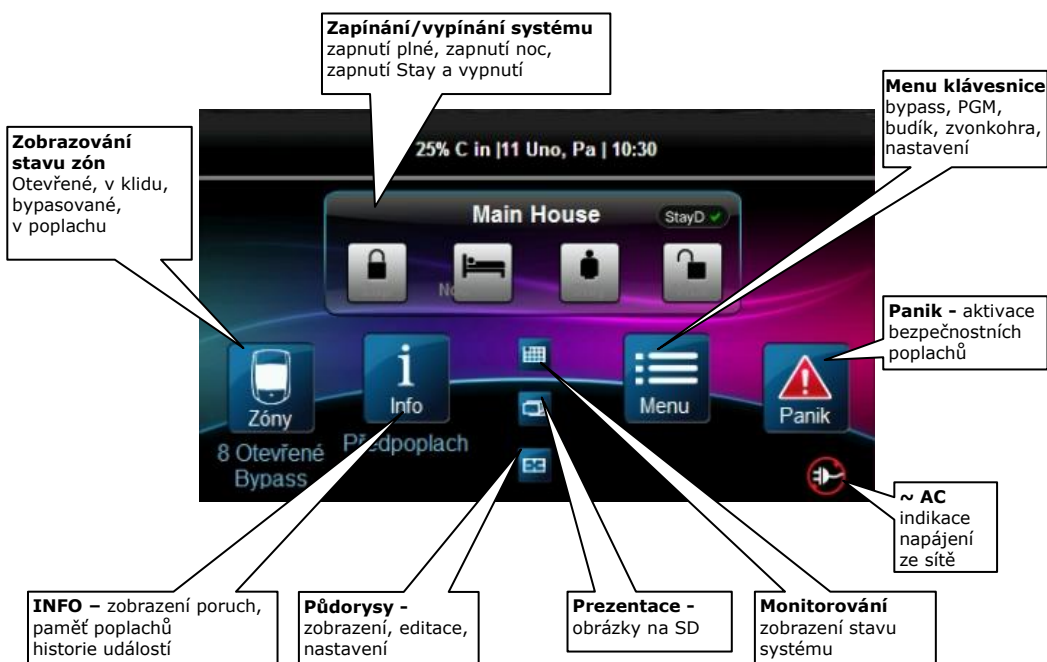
**Zapínání/vypínání systému**
zapnutí plné, zapnutí noc, zapnutí Stay a vypnutí

**Menu klávesnice**
bypass, PGM, budík, zvonkohra, nastavení

**Zobrazování stavu zón**
Otevřené, v klidu, bypasované, v poplachu

25% C in |11 Uno, Pa | 10:30

Main House

StayD

No

Zóny

8 Otevřené
Bypass

Info

Předpoplach

Menu

Panik

**Panik -** aktivace bezpečnostních poplachů

**~ AC**
indikace napájení ze sítě

**INFO –** zobrazení poruch, paměť poplachů historie událostí

**Půdorysy -**
zobrazení, editace, nastavení

**Prezentace -**
obrázky na SD

**Monitorování**
zobrazení stavu systému